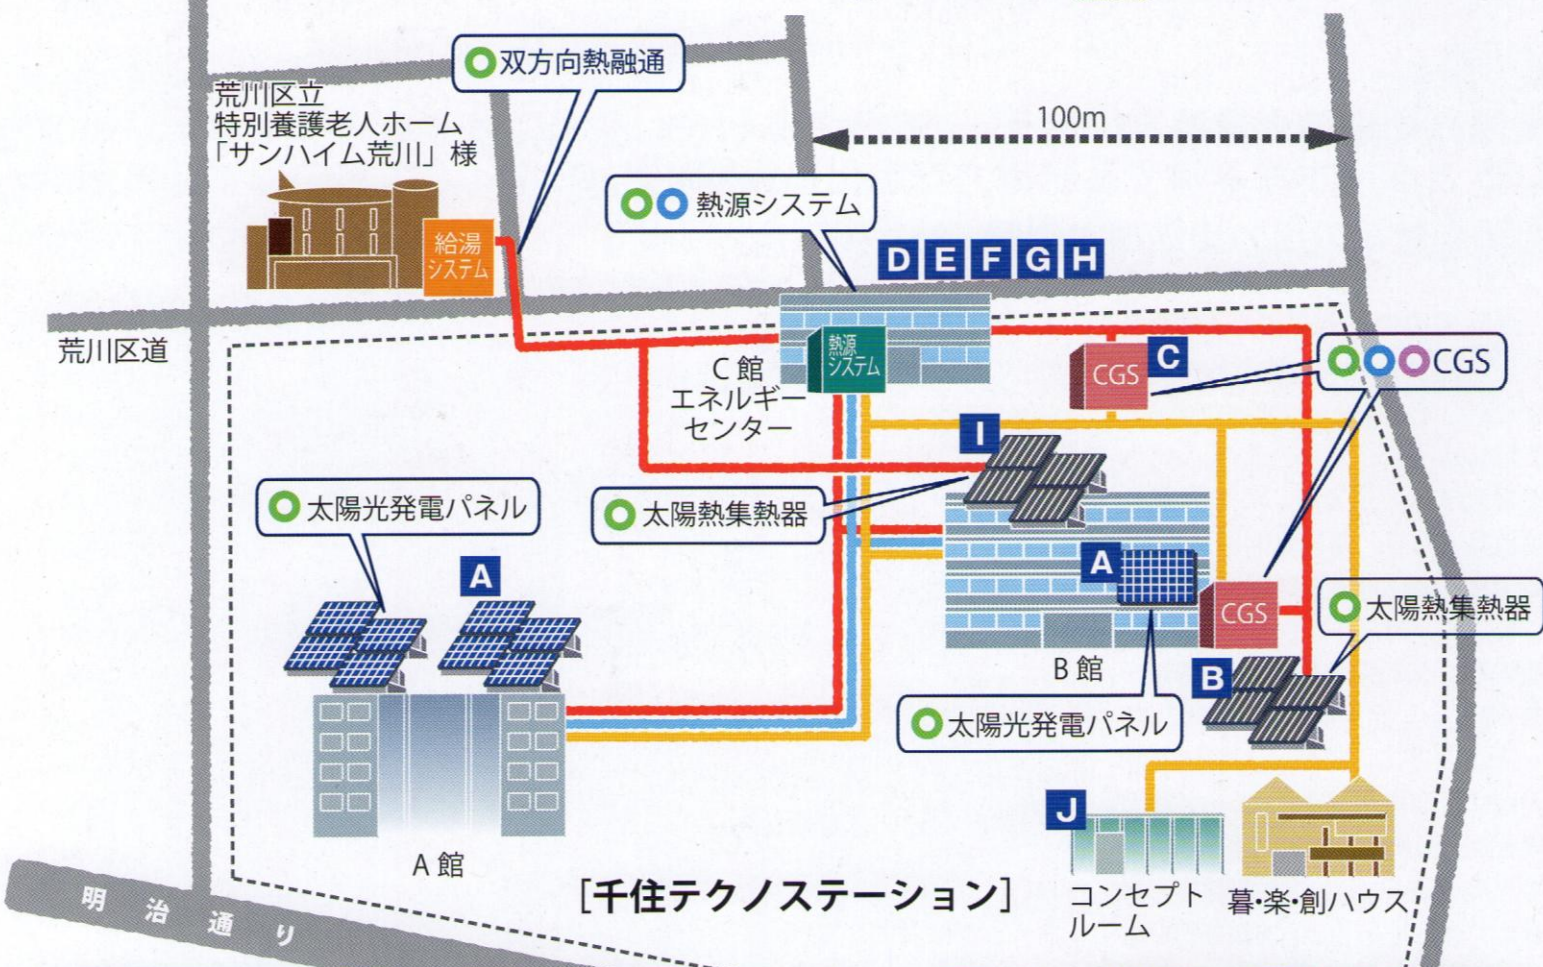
双方向熱融通

荒川区立
特別養護老人ホーム
「サンハイム荒川」様

給湯システム

100m

熱源システム

D E F G H

荒川区道

熱源システム

C 館
エネルギーセンター

CGS C

CGS

I

太陽熱集熱器

太陽光発電パネル

A

A

CGS

太陽熱集熱器

B 館

B

太陽光発電パネル

A 館

J

明治通り

[千住テクノステーション]

コンセプトルーム

暮・楽・創ハウス